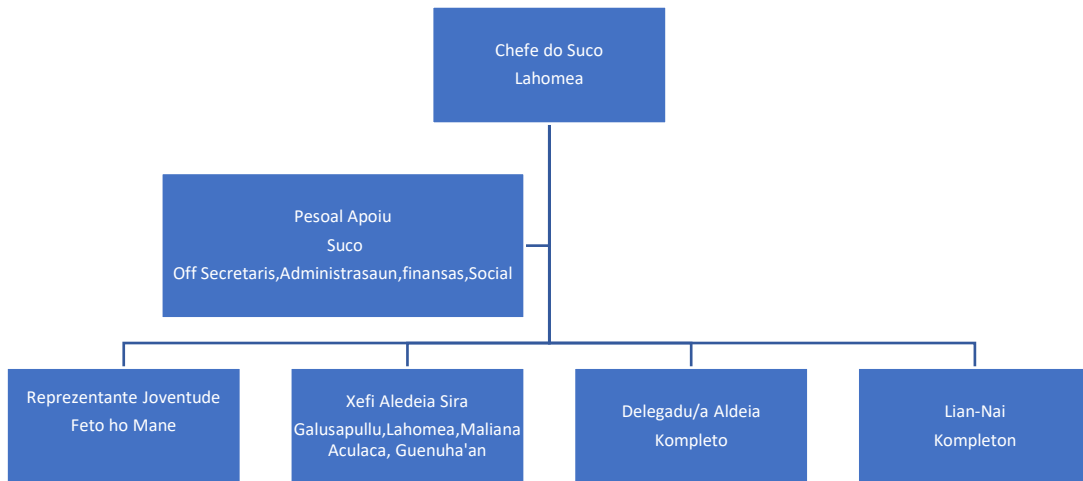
Chefe do Suco
Lahomea

Pesoal Apoiu
Suco
Off Secretaris,Administrasaun,finansas,Social

Reprezentante Joventude
Feto ho Mane

Xefi Aledeia Sira
Galusapullu,Lahomea,Maliana
Aculaca, Guenuha'an

Delegadu/a Aldeia
Kompleto

Lian-Nai
Kompleton